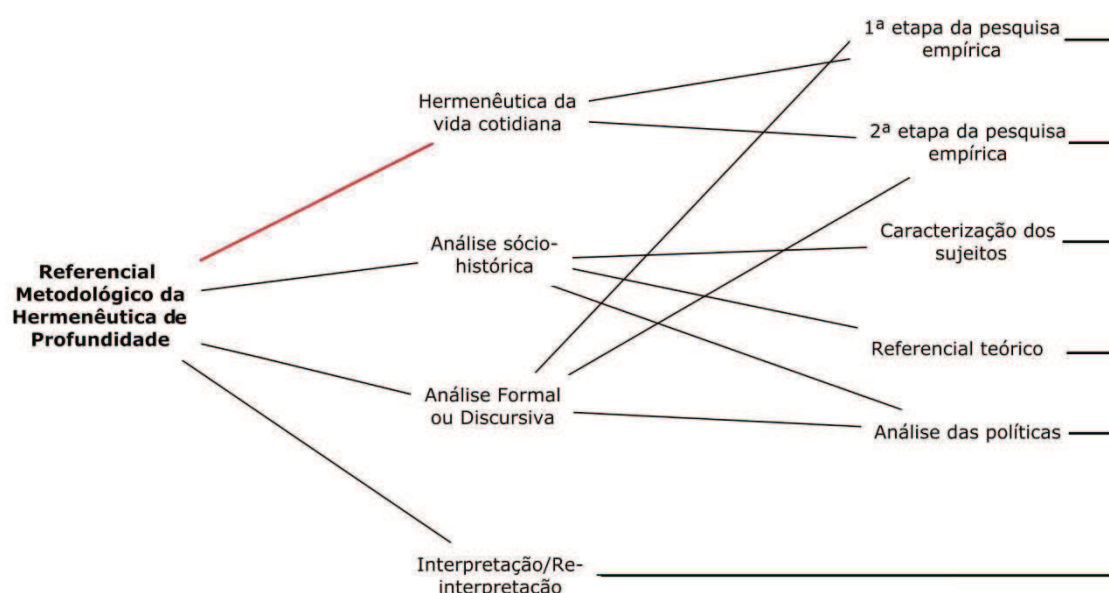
Referencial Metodológico da Hermenêutica de Profundidade

Hermenêutica da vida cotidiana

Análise sócio-histórica

Análise Formal ou Discursiva

Interpretação/Re-interpretação

1ª etapa da pesquisa empírica

2ª etapa da pesquisa empírica

Caracterização dos sujeitos

Referencial teórico

Análise das políticas